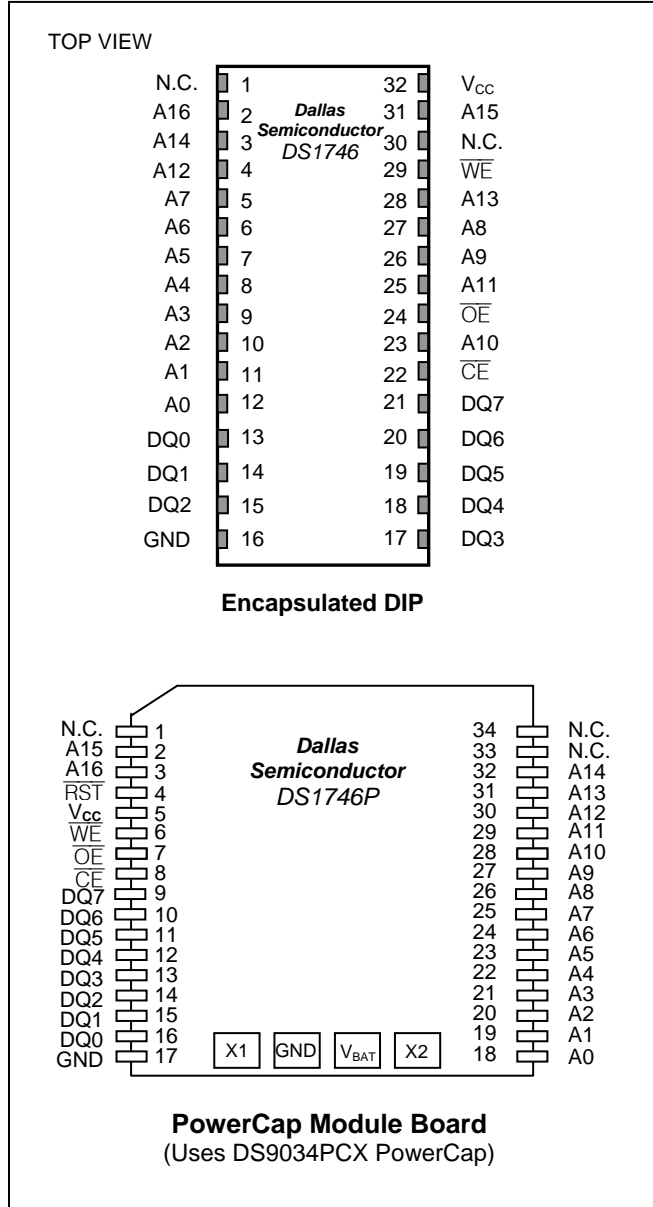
TOP VIEW

| | | | |
|---|---|---|---|
| N.C. | 1 | 32 | $V_{CC}$ |
| A16 | 2 | 31 | A15 |
| A14 | 3 | 30 | N.C. |
| A12 | 4 | 29 | $\overline{WE}$ |
| A7 | 5 | 28 | A13 |
| A6 | 6 | 27 | A8 |
| A5 | 7 | 26 | A9 |
| A4 | 8 | 25 | A11 |
| A3 | 9 | 24 | $\overline{OE}$ |
| A2 | 10 | 23 | A10 |
| A1 | 11 | 22 | $\overline{CE}$ |
| A0 | 12 | 21 | DQ7 |
| DQ0 | 13 | 20 | DQ6 |
| DQ1 | 14 | 19 | DQ5 |
| DQ2 | 15 | 18 | DQ4 |
| GND | 16 | 17 | DQ3 |

Dallas Semiconductor DS1746

Encapsulated DIP

| | | | |
|---|---|---|---|
| N.C. | 1 | 34 | N.C. |
| A15 | 2 | 33 | N.C. |
| A16 | 3 | 32 | A14 |
| $\overline{RST}$ | 4 | 31 | A13 |
| $V_{CC}$ | 5 | 30 | A12 |
| $\overline{WE}$ | 6 | 29 | A11 |
| $\overline{OE}$ | 7 | 28 | A10 |
| $\overline{CE}$ | 8 | 27 | A9 |
| DQ7 | 9 | 26 | A8 |
| DQ6 | 10 | 25 | A7 |
| DQ5 | 11 | 24 | A6 |
| DQ4 | 12 | 23 | A5 |
| DQ3 | 13 | 22 | A4 |
| DQ2 | 14 | 21 | A3 |
| DQ1 | 15 | 20 | A2 |
| DQ0 | 16 | 19 | A1 |
| GND | 17 | 18 | A0 |

Dallas Semiconductor DS1746P

X1 GND $V_{BAT}$ X2

PowerCap Module Board
(Uses DS9034PCX PowerCap)